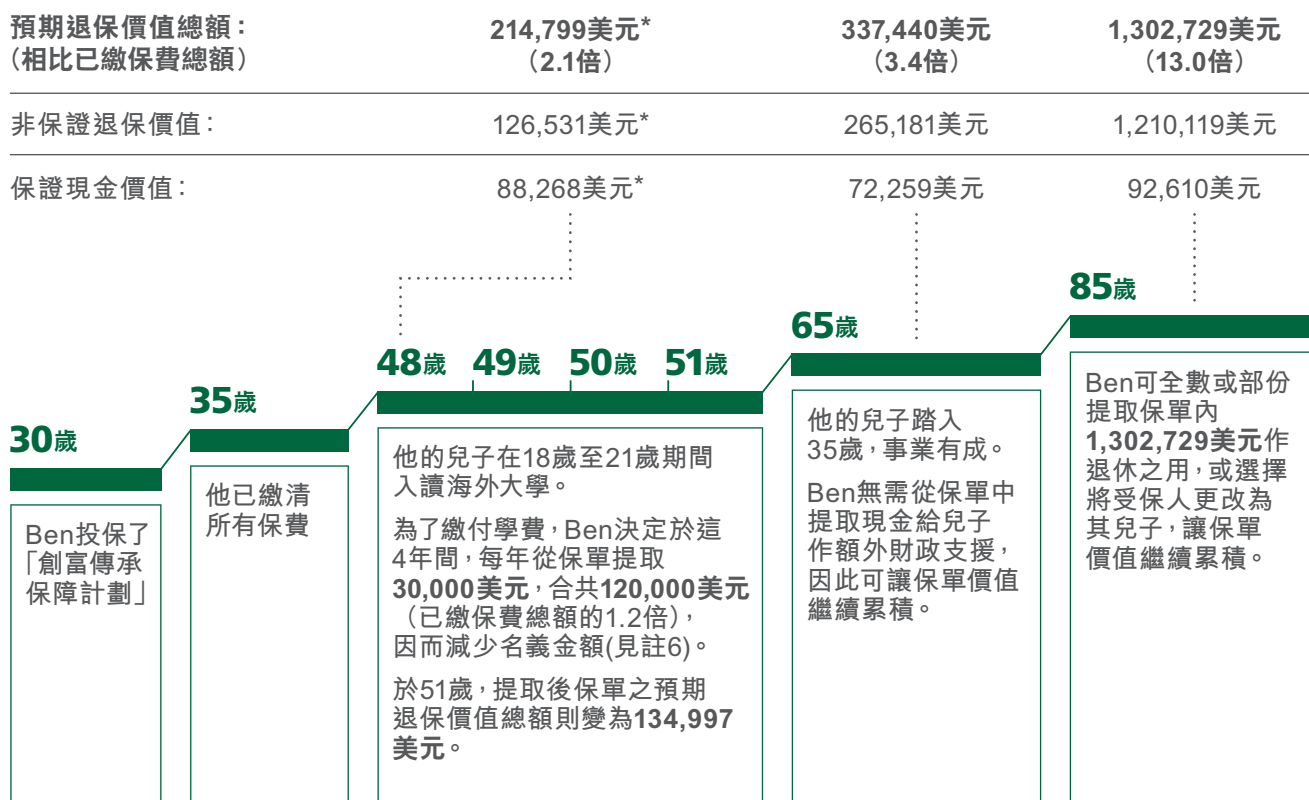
預期退保價值總額：
（相比已繳保費總額）

214,799美元*
（2.1倍）

337,440美元
（3.4倍）

1,302,729美元
（13.0倍）

非保證退保價值：

126,531美元*

265,181美元

1,210,119美元

保證現金價值：

88,268美元*

72,259美元

92,610美元

30歲

Ben投保了「創富傳承保障計劃」

35歲

他已繳清所有保費

48歲 49歲 50歲 51歲

他的兒子在18歲至21歲期間入讀海外大學。

為了繳付學費，Ben決定於這4年間，每年從保單提取30,000美元，合共120,000美元（已繳保費總額的1.2倍），因而減少名義金額(見註6)。

於51歲，提取後保單之預期退保價值總額則變為134,997美元。

65歲

他的兒子踏入35歲，事業有成。

Ben無需從保單中提取現金給兒子作額外財政支援，因此可讓保單價值繼續累積。

85歲

Ben可全數或部份提取保單內1,302,729美元作退休之用，或選擇將受保人更改為其兒子，讓保單價值繼續累積。